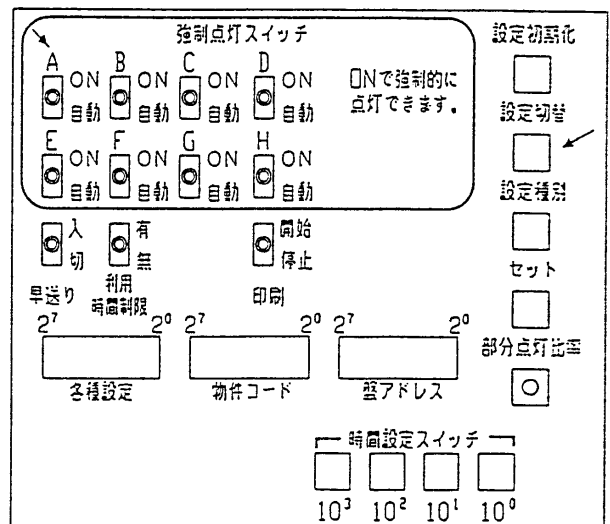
強制点灯スイッチ

A ON 自動
B ON 自動
C ON 自動
D ON 自動
ONで強制的に点灯できます。

E ON 自動
F ON 自動
G ON 自動
H ON 自動

設定初期化

設定切替

設定種別

セット

部分点灯出率

入 切
早送り

有 無
利用時間制限

開始 停止
印刷

$2^7$ $2^0$
各種設定

$2^7$ $2^0$
物件コード

$2^7$ $2^0$
盤アドレス

時間設定スイッチ
$10^3$ $10^2$ $10^1$ $10^0$